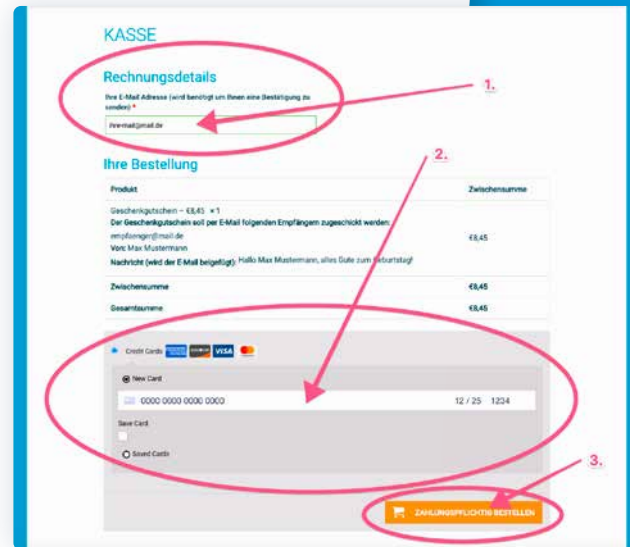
KASSE

Rechnungsdetails

Ihre E-Mail Adresse (wird benötigt um Ihnen eine Bestätigung zu senden) *

ihre-mail@mail.de

1.

Ihre Bestellung

2.

| Produkt | Zwischensumme |
|---|---|
| Geschenkgutschein – €8,45 × 1 Der Geschenkgutschein soll per E-Mail folgenden Empfängern zugeschickt werden: empfaenger@mail.de Von: Max Mustermann Nachricht (wird der E-Mail beigefügt): Hallo Max Mustermann, alles Gute zum Geburtstag! | €8,45 |
| Zwischensumme | €8,45 |
| Gesamtsumme | €8,45 |

Credit Cards VISA

New Card

0000 0000 0000 0000 12 / 25 1234

Save Card

Saved Cards

3.

ZAHLUNGSPFLICHTIG BESTELLEN